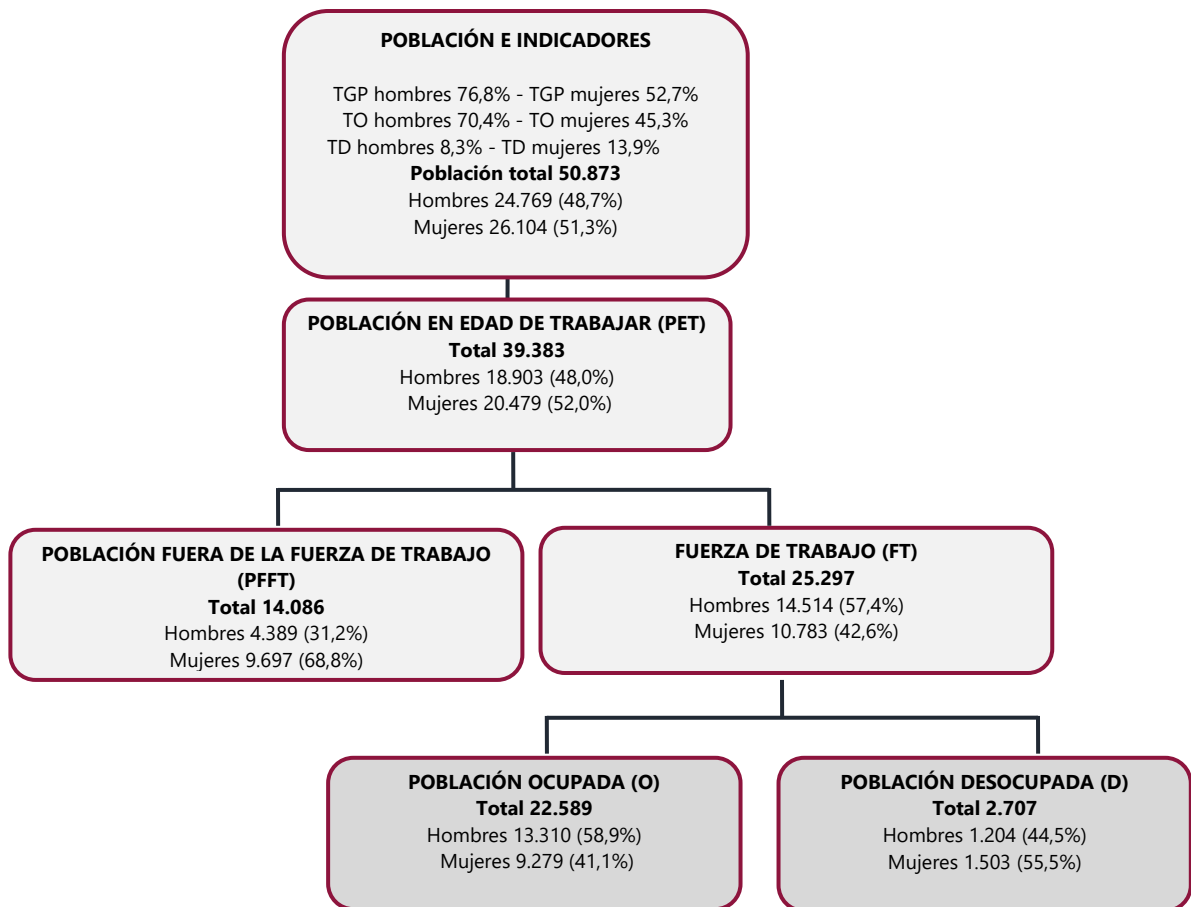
POBLACIÓN E INDICADORES

TGP hombres 76,8% - TGP mujeres 52,7%
TO hombres 70,4% - TO mujeres 45,3%
TD hombres 8,3% - TD mujeres 13,9%
**Población total 50.873**
Hombres 24.769 (48,7%)
Mujeres 26.104 (51,3%)

POBLACIÓN EN EDAD DE TRABAJAR (PET)
Total 39.383
Hombres 18.903 (48,0%)
Mujeres 20.479 (52,0%)

POBLACIÓN FUERA DE LA FUERZA DE TRABAJO (PFFT)
Total 14.086
Hombres 4.389 (31,2%)
Mujeres 9.697 (68,8%)

FUERZA DE TRABAJO (FT)
Total 25.297
Hombres 14.514 (57,4%)
Mujeres 10.783 (42,6%)

POBLACIÓN OCUPADA (O)
Total 22.589
Hombres 13.310 (58,9%)
Mujeres 9.279 (41,1%)

POBLACIÓN DESOCUPADA (D)
Total 2.707
Hombres 1.204 (44,5%)
Mujeres 1.503 (55,5%)